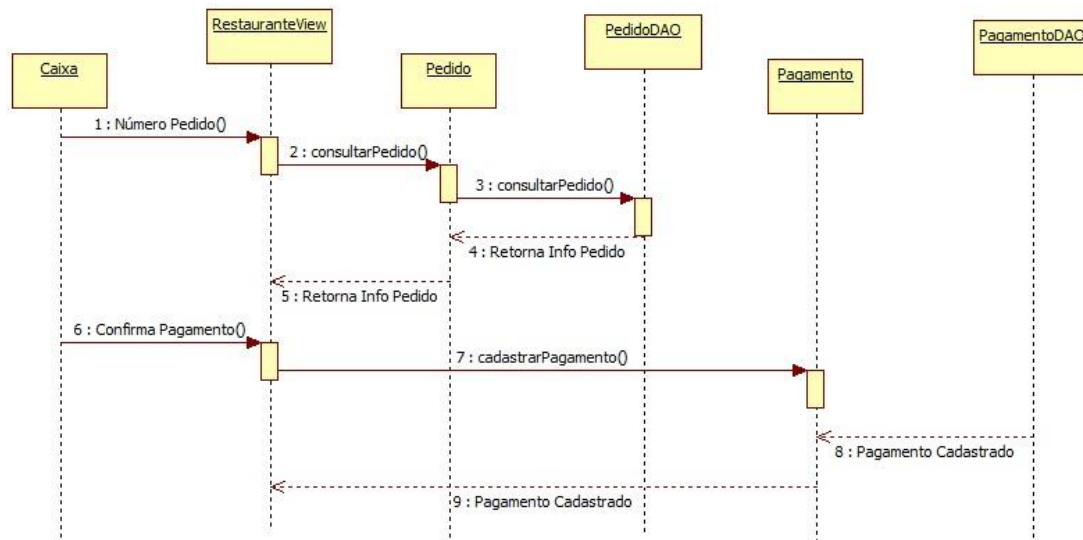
RestauranteView

PedidoDAO

PagamentoDAO

Caixa

Pedido

Pagamento

1 : Número Pedido()

2 : consultarPedido()

3 : consultarPedido()

4 : Retorna Info Pedido

5 : Retorna Info Pedido

6 : Confirma Pagamento()

7 : cadastrarPagamento()

8 : Pagamento Cadastrado

9 : Pagamento Cadastrado